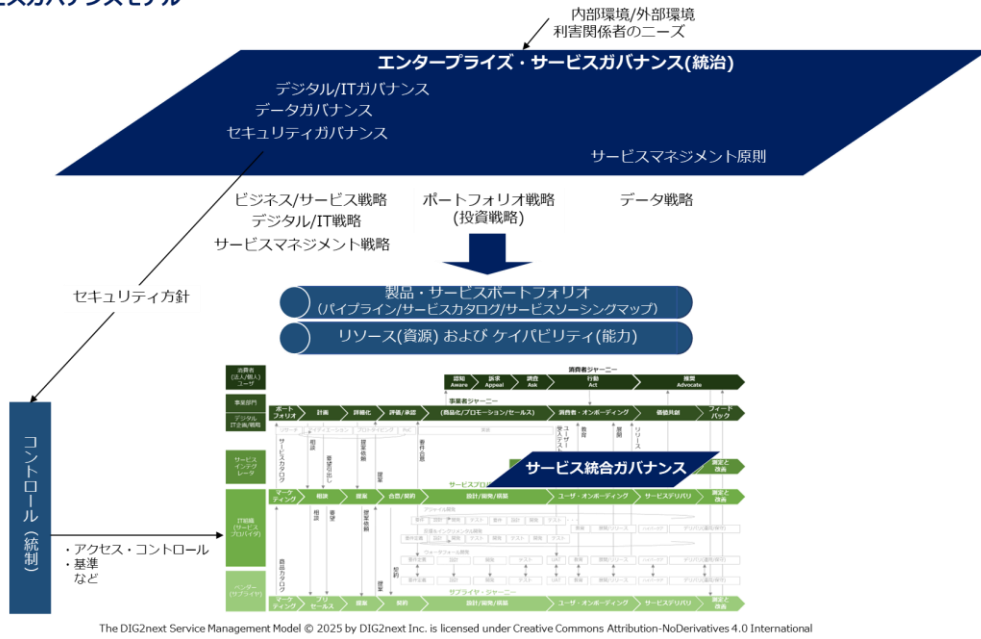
ビスガバナンスモデル

内部環境/外部環境
利害関係者のニーズ

エンタープライズ・サービスガバナンス(統治)

デジタル/ITガバナンス
データガバナンス
セキュリティガバナンス

サービスマネジメント原則

ビジネス/サービス戦略
デジタル/IT戦略
サービスマネジメント戦略

ポートフォリオ戦略
(投資戦略)

データ戦略

セキュリティ方針

製品・サービスポートフォリオ
(パイプライン/サービスカタログ/サービスソーシングマップ)

リソース(資源) および ケイパビリティ(能力)

コントロール(統制)

・アクセス・コントロール
・基準
など

消費者(法人/個人)ユーザ

消費者ジャーニー

認知 Aware
訴求 Appeal
調査 Ask
行動 Act
推奨 Advocate

事業部門

デジタルIT企画/戦略

事業者ジャーニー

ポートフォリオ
計画
詳細化
評価/承認
(商品化/プロモーション/セールス)
消費者・オンボーディング
価値共創
フィードバック

サービスインテグレータ

サービスカタログ

ユーザー受入テスト

サービス統合ガバナンス

サービスプロ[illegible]

IT部門(サービスプロバイダ)

マーケティング
相談
提案
合意/契約
設計/開発/構築
ユーザ・オンボーディング
サービスデリバリ
測定と改善

ベンダー(サプライヤ)

サプライヤー・ジャーニー

マーケティング
引合/セールス
提案
契約
設計/開発/構築
ユーザ・オンボーディング
サービスデリバリ
測定と改善

The DIG2next Service Management Model © 2025 by DIG2next Inc. is licensed under Creative Commons Attribution-NoDerivatives 4.0 International